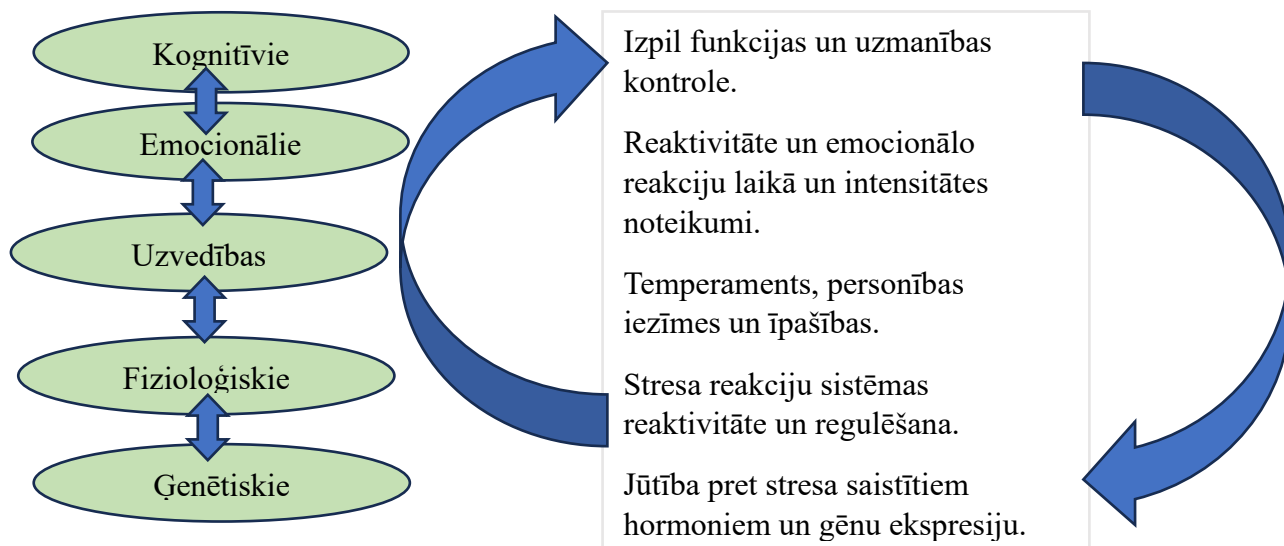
Kognitīvie

Emocionālie

Uzvedības

Fizioloģiskie

Ģenētiskie

Izpil funkcijas un uzmanības kontrole.

Reaktivitāte un emocionālo reakciju laikā un intensitātes noteikumi.

Temperaments, personības iezīmes un īpašības.

Stresa reakciju sistēmas reaktivitāte un regulēšana.

Jūtība pret stresa saistītiem hormoniem un gēnu ekspresiju.